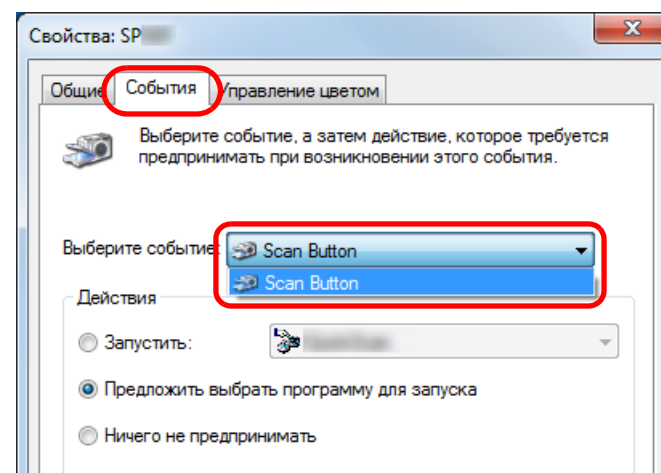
Свойства: SP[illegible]

Общие События Управление цветом

Выберите событие, а затем действие, которое требуется предпринимать при возникновении этого события.

Выберите событие: Scan Button

Scan Button

Действия

Запустить: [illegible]

Предложить выбрать программу для запуска

Ничего не предпринимать